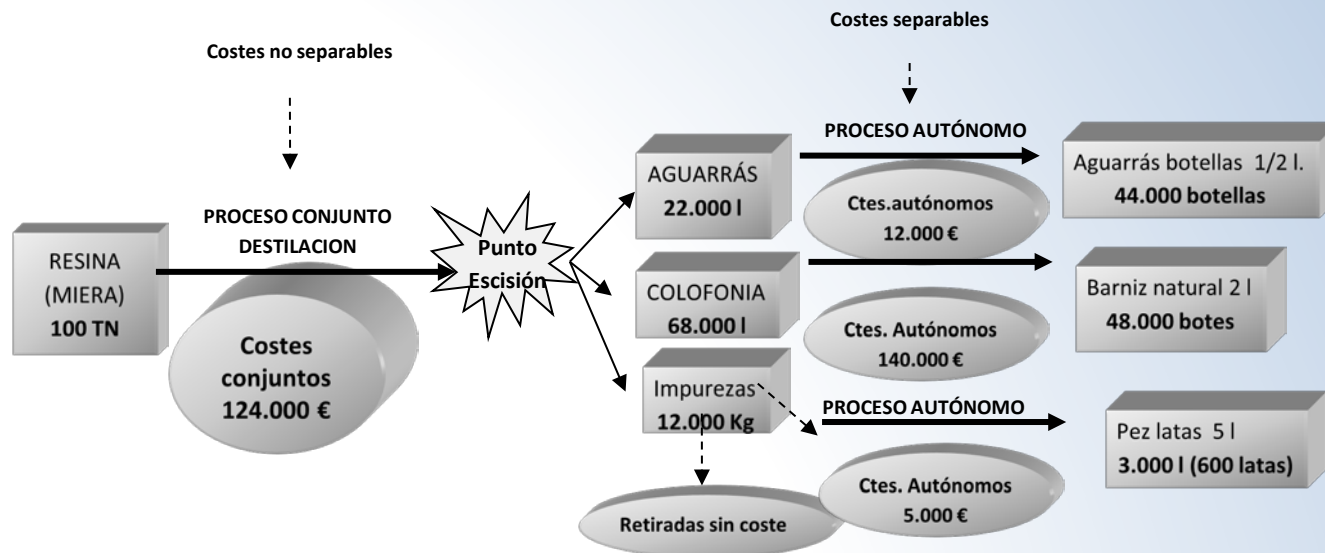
Costes separables

Costes no separables

PROCESO AUTÓNOMO

AGUARRÁS
22.000 l

Ctes.autónomos
12.000 €

Aguarrás botellas 1/2 l.
44.000 botellas

PROCESO CONJUNTO
DESTILACION

RESINA
(MIERA)
100 TN

Punto
Escisión

COLOFONIA
68.000 l

Barniz natural 2 l
48.000 botes

Costes
conjuntos
124.000 €

Ctes. Autónomos
140.000 €

Impurezas
12.000 Kg

PROCESO AUTÓNOMO

Pez latas 5 l
3.000 l (600 latas)

Ctes. Autónomos
5.000 €

Retiradas sin coste